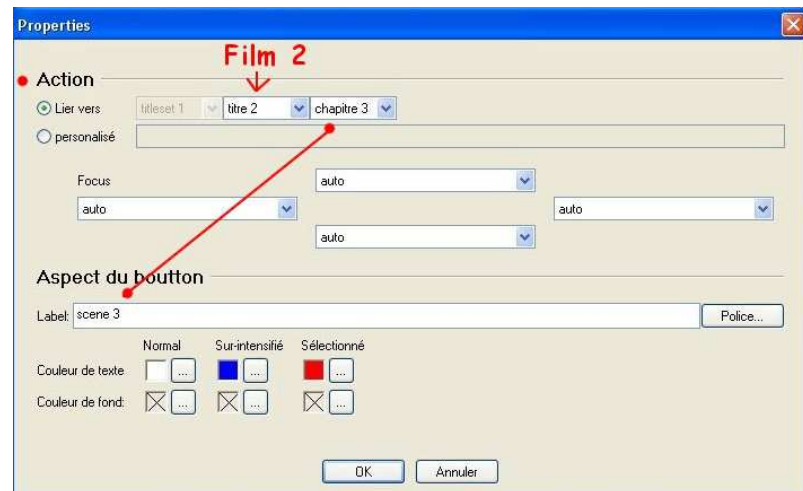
Properties

Film 2

Action

Lier vers titleset 1 titre 2 chapitre 3

personalisé

Focus auto

auto auto

auto

Aspect du boutton

Label: scene 3 Police...

Normal Sur-intensifié Sélectionné

Couleur de texte ... ... ...

Couleur de fond: ... ... ...

OK Annuler